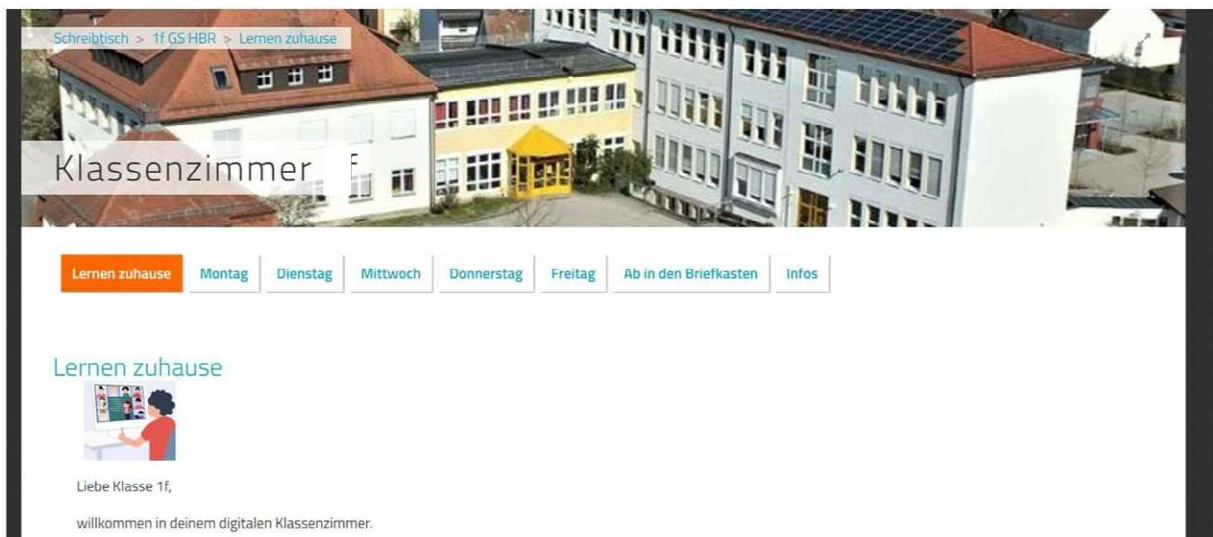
Schreibtisch > 1f GS HBR > Lernen zuhause

Klassenzimmer f

Lernen zuhause | Montag | Dienstag | Mittwoch | Donnerstag | Freitag | Ab in den Briefkasten | Infos

Lernen zuhause

Liebe Klasse 1f,

willkommen in deinem digitalen Klassenzimmer.